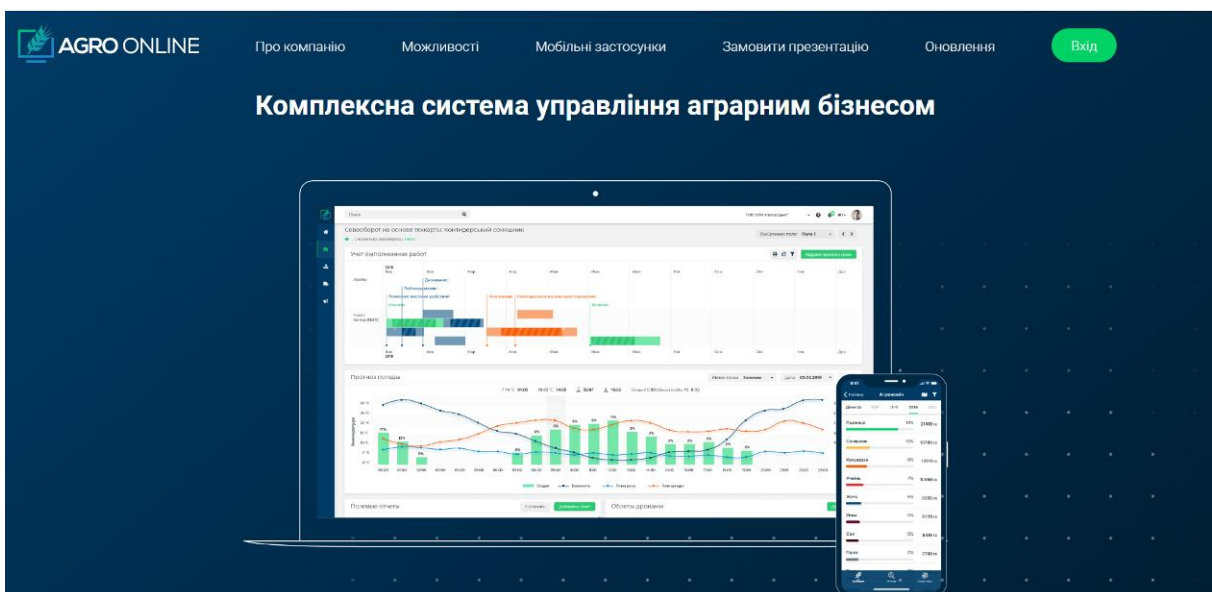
AGRO ONLINE

Про компанію

Можливості

Мобільні застосунки

Замовити презентацію

Оновлення

Вхід

Комплексна система управління аграрним бізнесом

Поиск

Севооборот на основе техкарты: Колиндерський сочинник

Учет выполненных работ

Прогноз погоды

Полевые отчеты

Облеты дронами

Агрономія

Пшениця

Соняшник

Кукурудза

Ячмінь

Жито

Овес

Соя

Горох

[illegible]